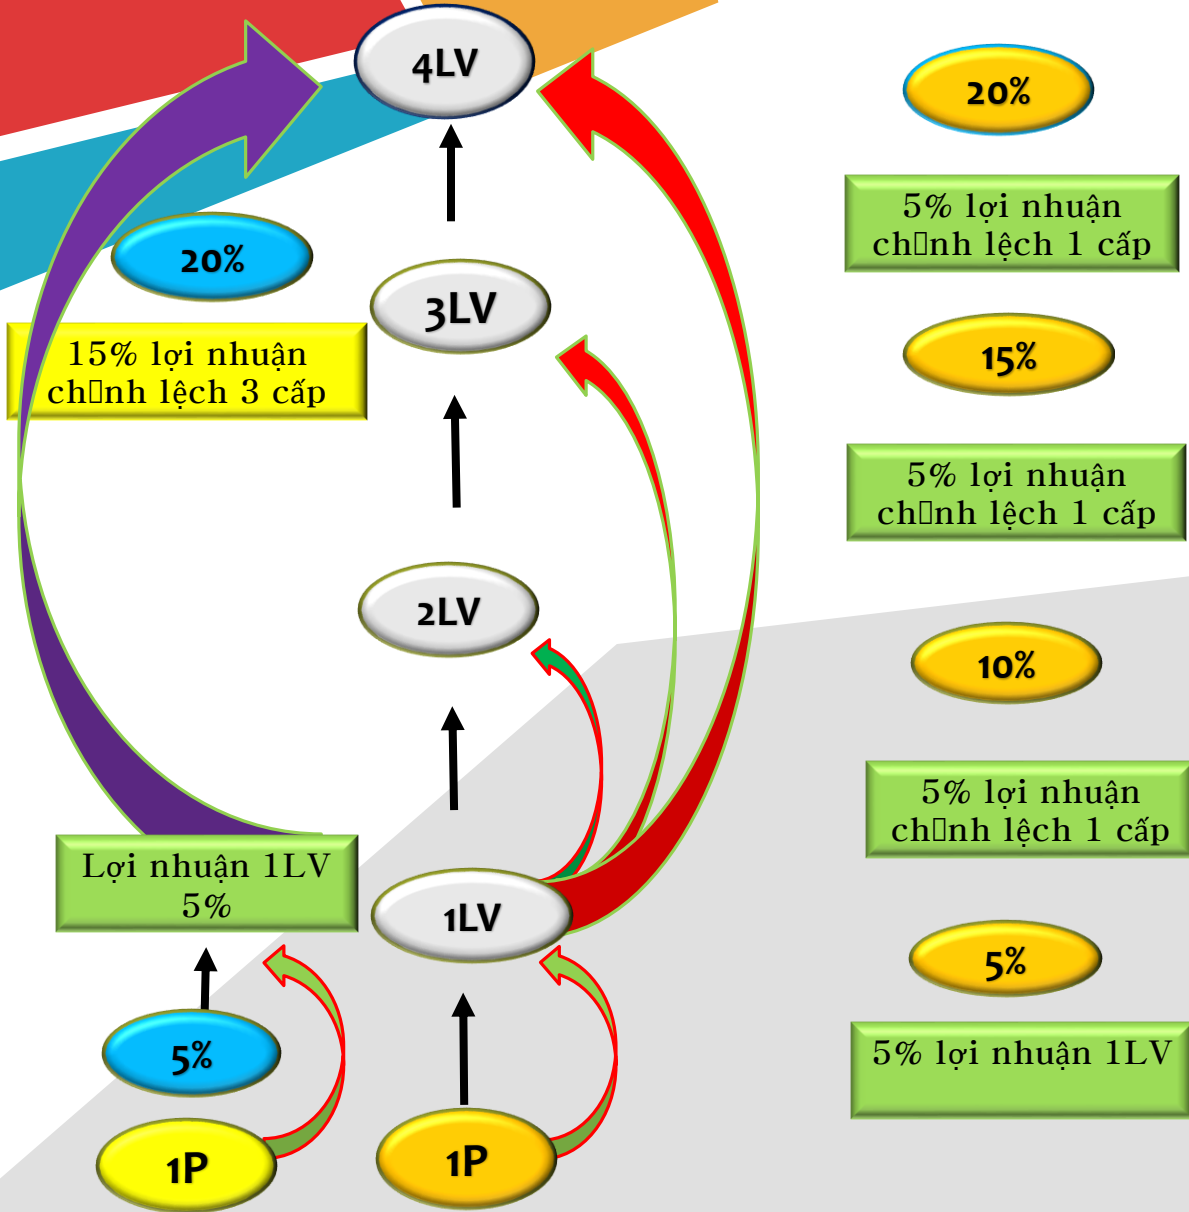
4LV

20%

5% lợi nhuận ch□nh lệch 1 cấp

20%

15% lợi nhuận ch□nh lệch 3 cấp

3LV

15%

5% lợi nhuận ch□nh lệch 1 cấp

2LV

10%

5% lợi nhuận ch□nh lệch 1 cấp

Lợi nhuận 1LV 5%

1LV

5%

5% lợi nhuận 1LV

5%

1P

1P